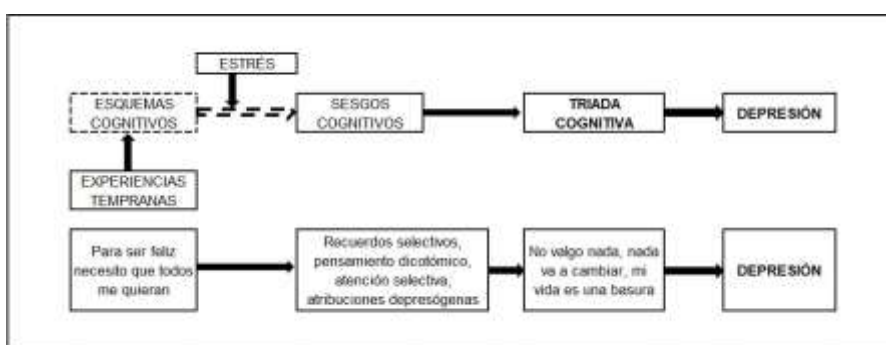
ESTRÉS

ESQUEMAS COGNITIVOS

SESGOS COGNITIVOS

TRIADA COGNITIVA

DEPRESIÓN

EXPERIENCIAS TEMPRANAS

Para ser feliz necesito que todos me quieran

Recuerdos selectivos, pensamiento dicotómico, atención selectiva, atribuciones depresógenas

No valgo nada, nada va a cambiar, mi vida es una basura

DEPRESIÓN